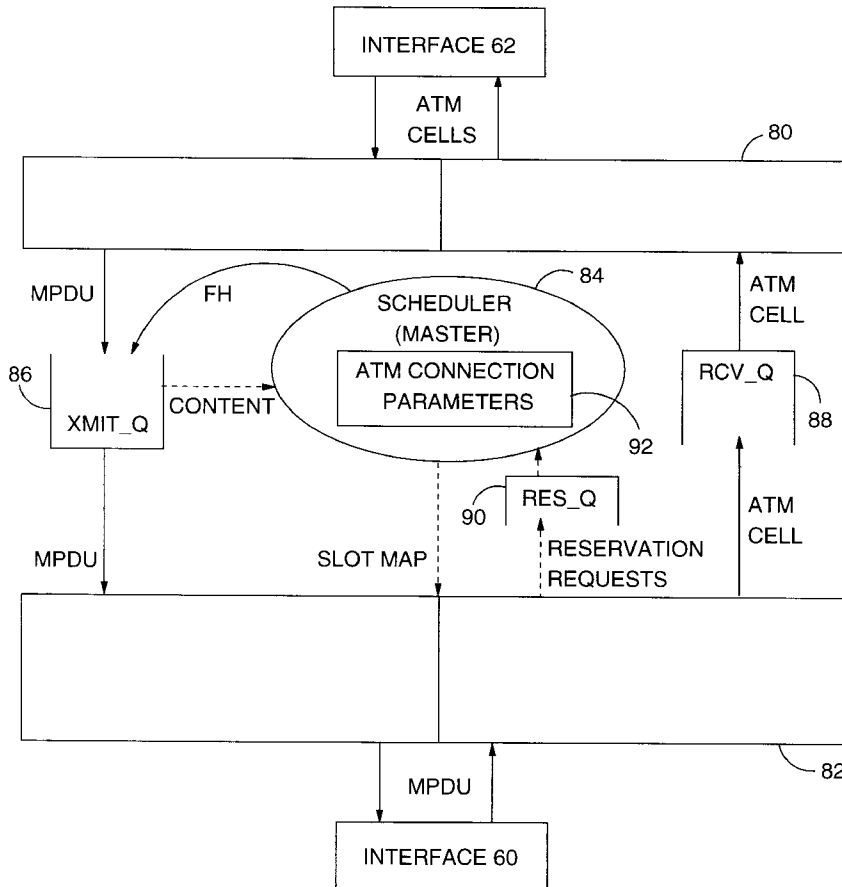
INTERFACE 62

ATM CELLS

80

MPDU

FH

84

SCHEDULER (MASTER)

ATM CELL

86

ATM CONNECTION PARAMETERS

RCV_Q

XMIT_Q

CONTENT

88

92

90

RES_Q

ATM CELL

MPDU

SLOT MAP

RESERVATION REQUESTS

82

MPDU

INTERFACE 60